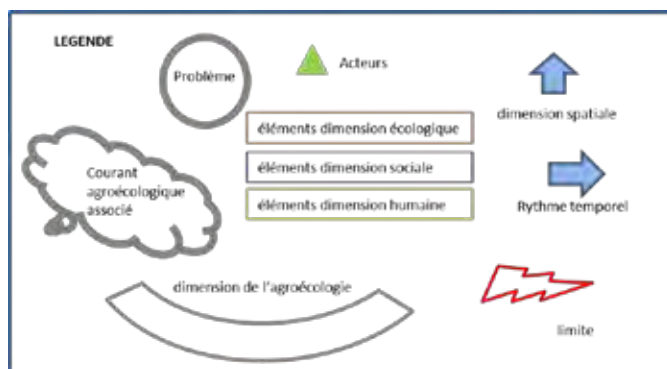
LEGENDE

Problème

Acteurs

dimension spatiale

éléments dimension écologique

éléments dimension sociale

éléments dimension humaine

Courant agroécologique associé

Rythme temporel

dimension de l'agroécologie

limite